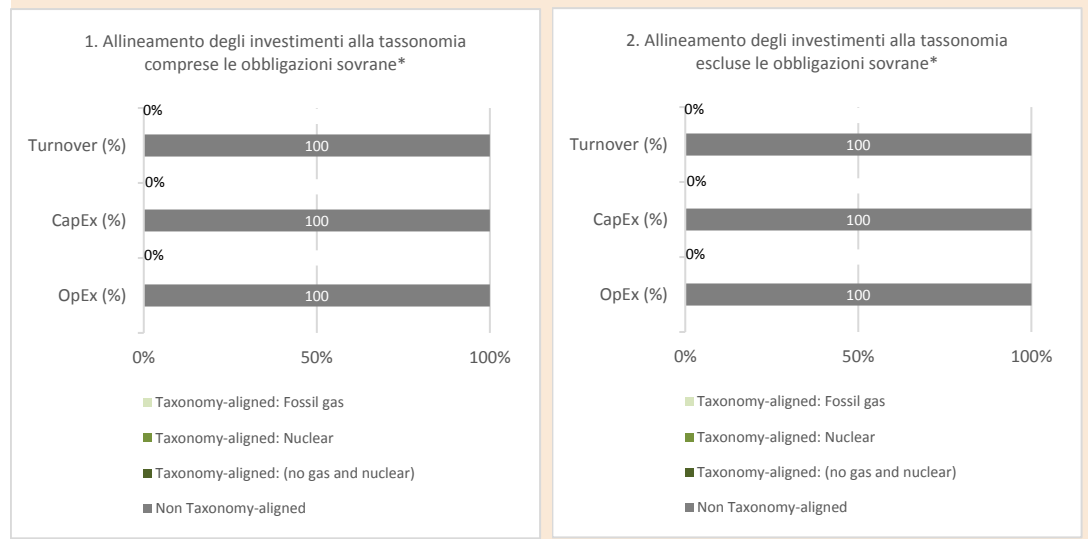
1. Allineamento degli investimenti alla tassonomia comprese le obbligazioni sovrane*

0%

Turnover (%) 100

0%

CapEx (%) 100

0%

OpEx (%) 100

0% 50% 100%

Taxonomy-aligned: Fossil gas

Taxonomy-aligned: Nuclear

Taxonomy-aligned: (no gas and nuclear)

Non Taxonomy-aligned

2. Allineamento degli investimenti alla tassonomia escluse le obbligazioni sovrane*

0%

Turnover (%) 100

0%

CapEx (%) 100

0%

OpEx (%) 100

0% 50% 100%

Taxonomy-aligned: Fossil gas

Taxonomy-aligned: Nuclear

Taxonomy-aligned: (no gas and nuclear)

Non Taxonomy-aligned